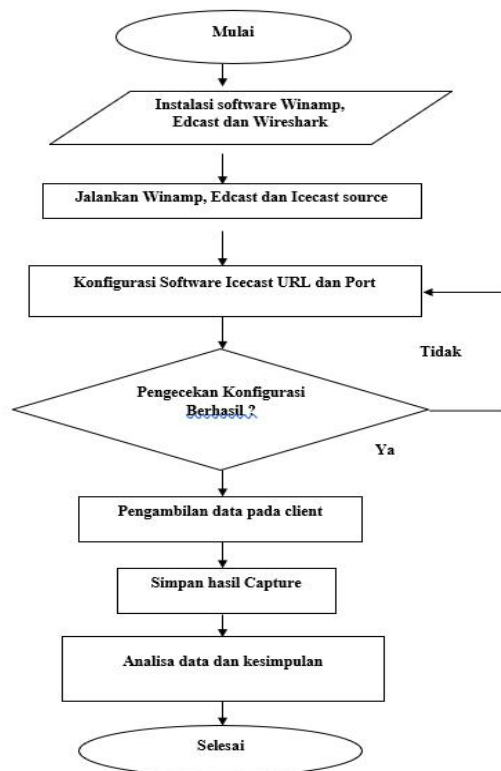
Mulai

Instalasi software Winamp, Edcast dan Wireshark

Jalankan Winamp, Edcast dan Icecast source

Konfigurasi Software Icecast URL dan Port

Tidak

Pengecekan Konfigurasi Berhasil ?

Ya

Pengambilan data pada client

Simpan hasil Capture

Analisa data dan kesimpulan

Selesai